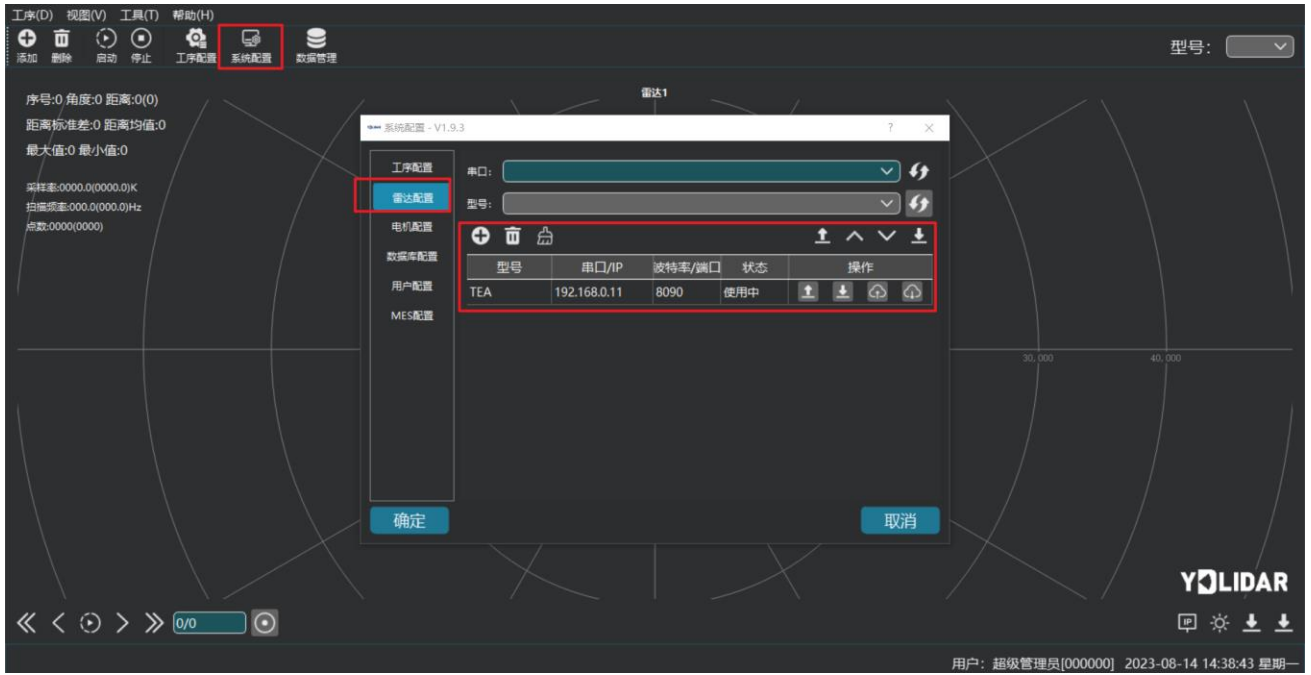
工序(D) 视图(V) 工具(T) 帮助(H)

添加 删除 启动 停止 工序配置 系统配置 数据管理

型号:

序号:0 角度:0 距离:0(0)
距离标准差:0 距离均值:0
最大值:0 最小值:0

采样率:0000.0(0000.0)K
扫描频率:000.0(000.0)Hz
点数:0000(0000)

雷达1

系统配置 - V1.9.3

? ×

工序配置
雷达配置
电机配置
数据库配置
用户配置
MES配置

串口:
型号:

| 型号 | 串口/IP | 波特率/端口 | 状态 | 操作 |
|---|---|---|---|---|
| TEA | 192.168.0.11 | 8090 | 使用中 | |

确定
取消

30,000
40,000

YDLIDAR

0/0

用户: 超级管理员[000000] 2023-08-14 14:38:43 星期一